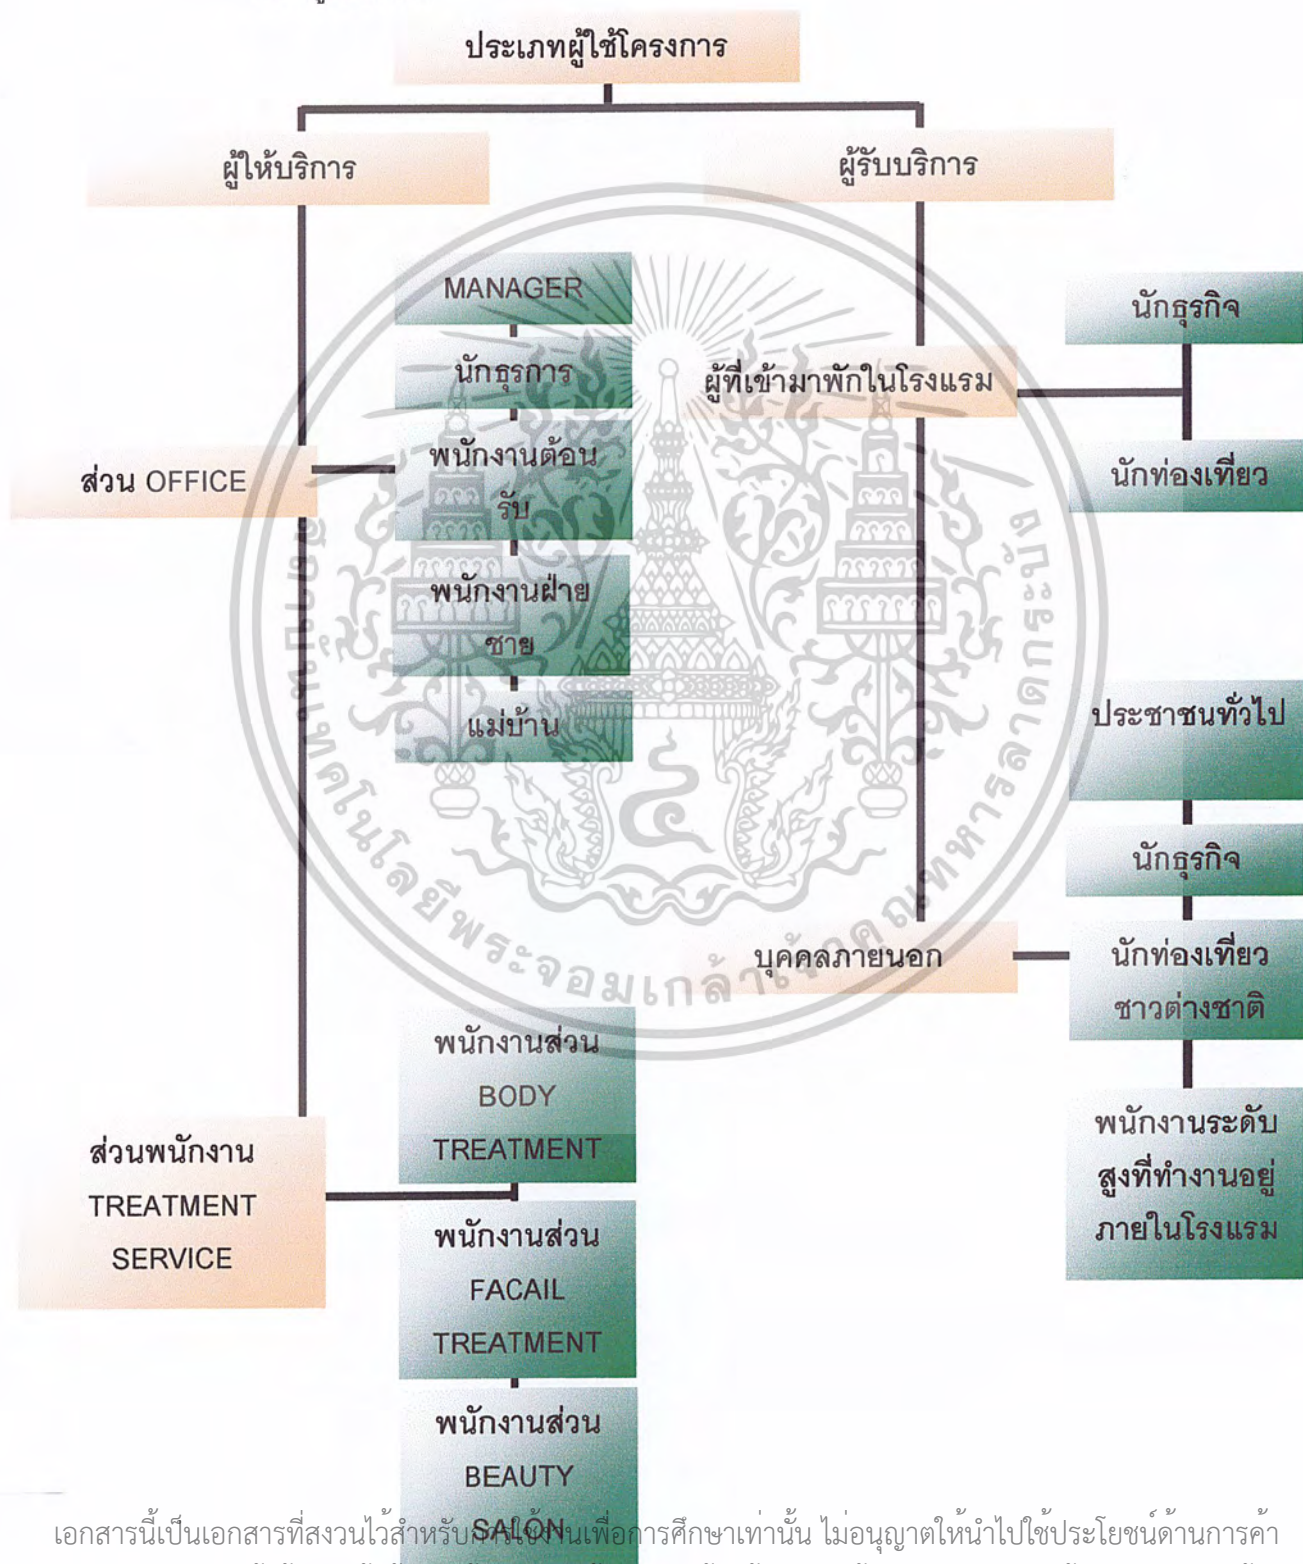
ประเภทผู้ใช้โครงการ

ผู้ให้บริการ

ผู้รับบริการ

MANAGER

นักธุรการ

พนักงานต้อนรับ

พนักงานฝ่ายขาย

แม่บ้าน

ส่วน OFFICE

ผู้ที่เข้ามาพักในโรงแรม

นักธุรกิจ

นักท่องเที่ยว

ประชาชนทั่วไป

นักธุรกิจ

บุคคลภายนอก

นักท่องเที่ยวชาวต่างชาติ

พนักงานระดับสูงที่ทำงานอยู่ภายในโรงแรม

พนักงานส่วน BODY TREATMENT

ส่วนพนักงาน TREATMENT SERVICE

พนักงานส่วน FACAIL TREATMENT

พนักงานส่วน BEAUTY SALON

เอกสารนี้เป็นเอกสารที่สงวนไว้สำหรับการใช้งานเพื่อการศึกษาเท่านั้น ไม่อนุญาตให้นำไปใช้ประโยชน์ด้านการค้า